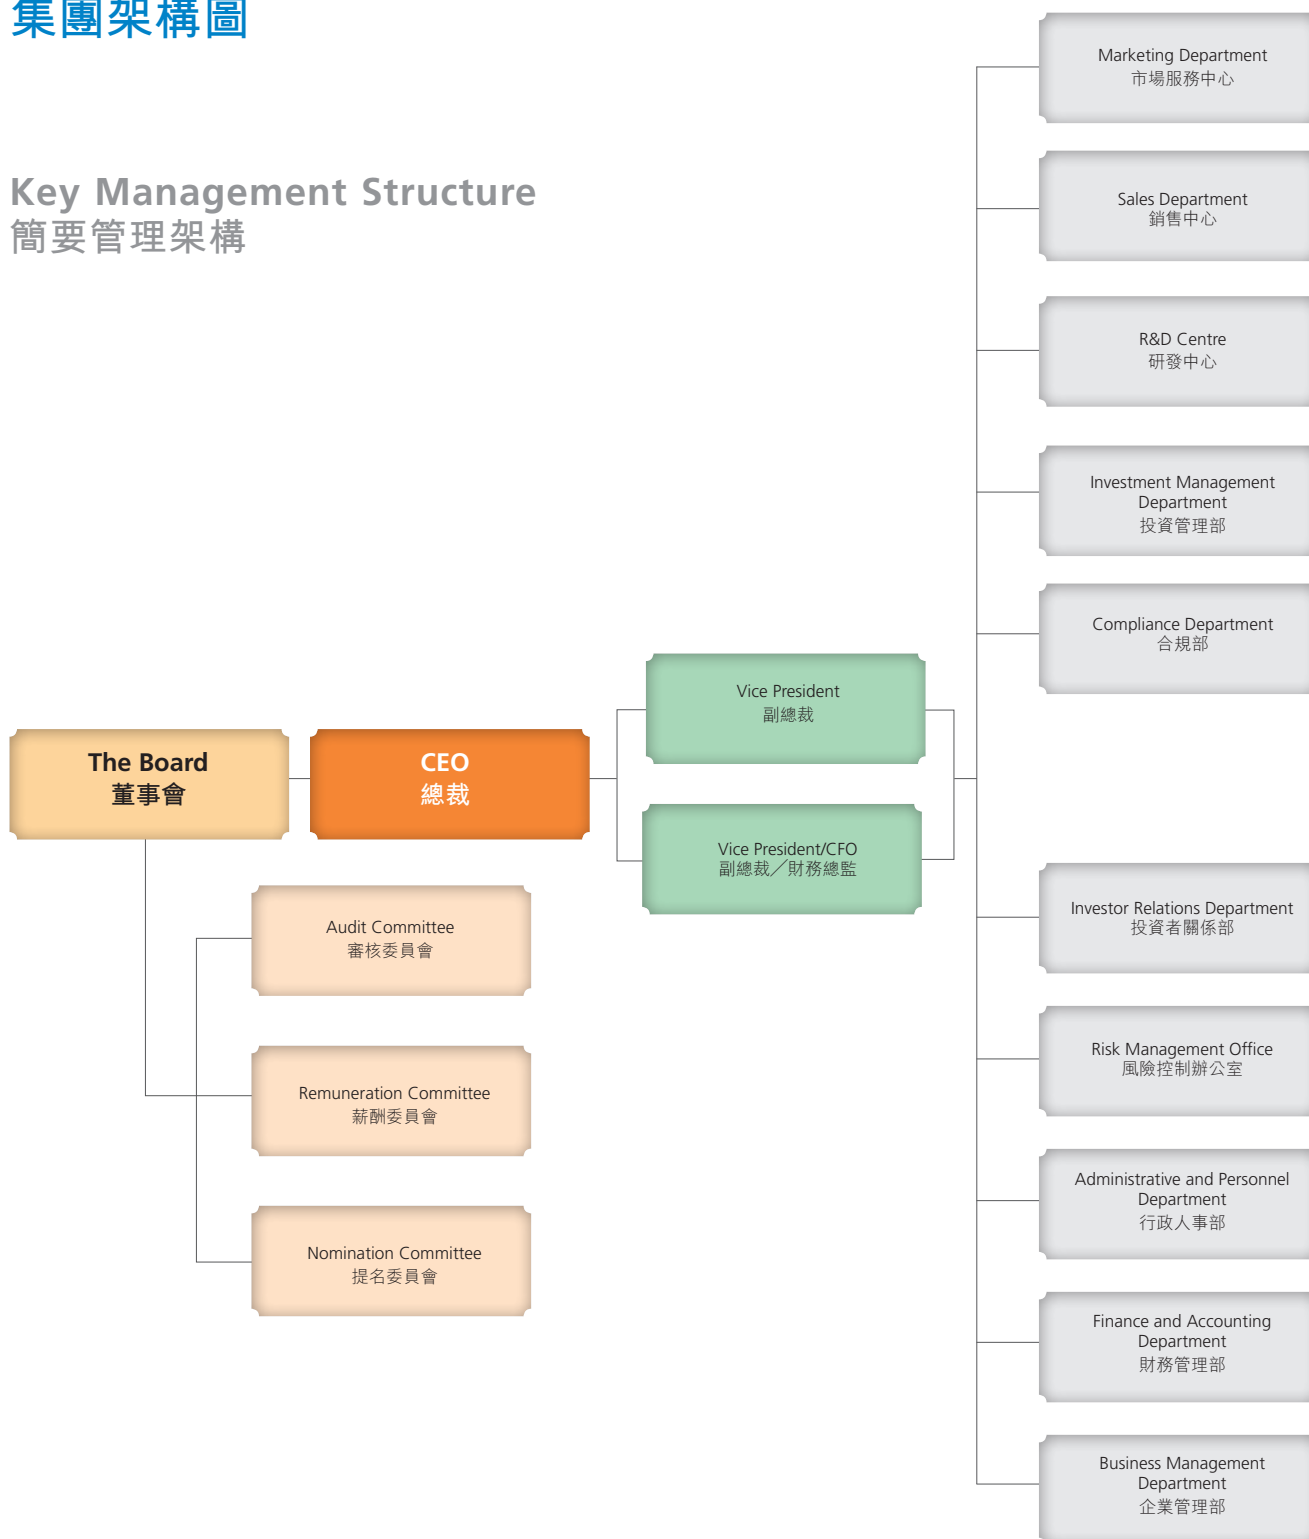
集團架構圖

Key Management Structure
簡要管理架構

Marketing Department
市場服務中心

Sales Department
銷售中心

R&D Centre
研發中心

Investment Management Department
投資管理部

Compliance Department
合規部

Vice President
副總裁

Vice President/CFO
副總裁／財務總監

The Board
董事會

CEO
總裁

Audit Committee
審核委員會

Remuneration Committee
薪酬委員會

Nomination Committee
提名委員會

Investor Relations Department
投資者關係部

Risk Management Office
風險控制辦公室

Administrative and Personnel Department
行政人事部

Finance and Accounting Department
財務管理部

Business Management Department
企業管理部